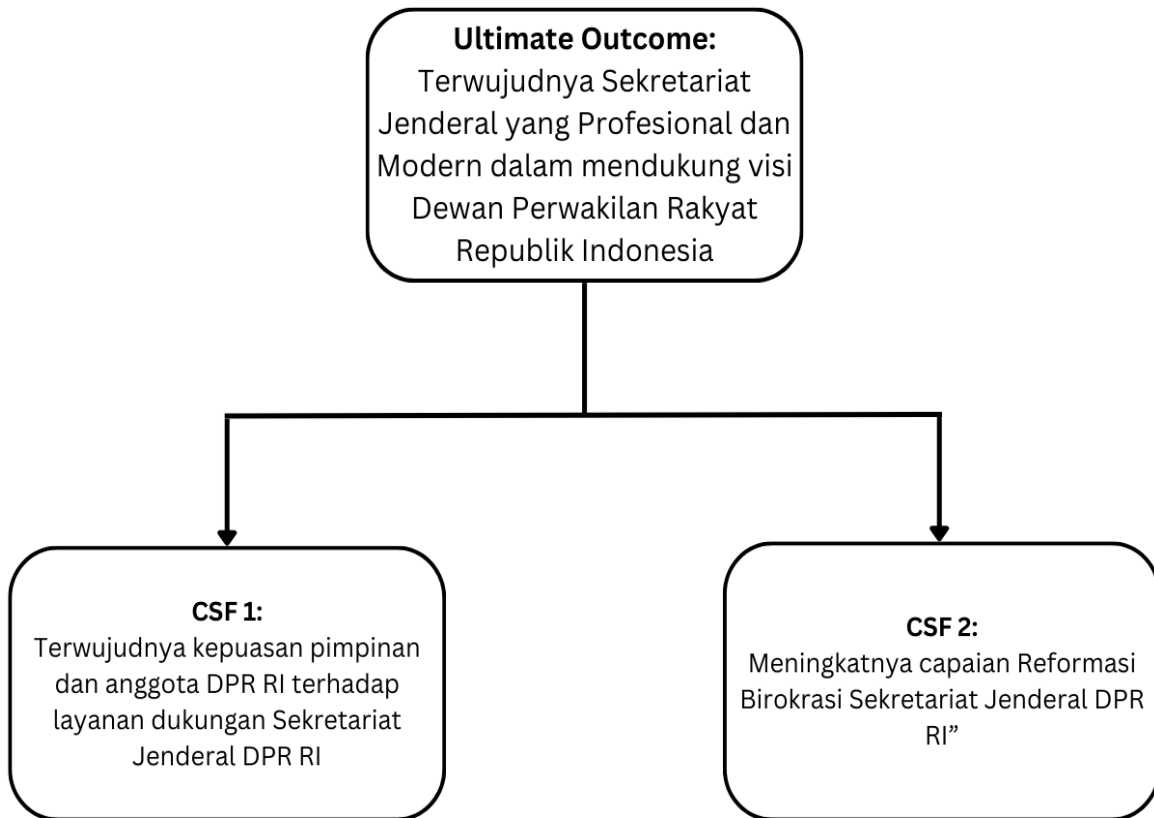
**Ultimate Outcome:**
Terwujudnya Sekretariat Jenderal yang Profesional dan Modern dalam mendukung visi Dewan Perwakilan Rakyat Republik Indonesia

**CSF 1:**
Terwujudnya kepuasan pimpinan dan anggota DPR RI terhadap layanan dukungan Sekretariat Jenderal DPR RI

**CSF 2:**
Meningkatnya capaian Reformasi Birokrasi Sekretariat Jenderal DPR RI”